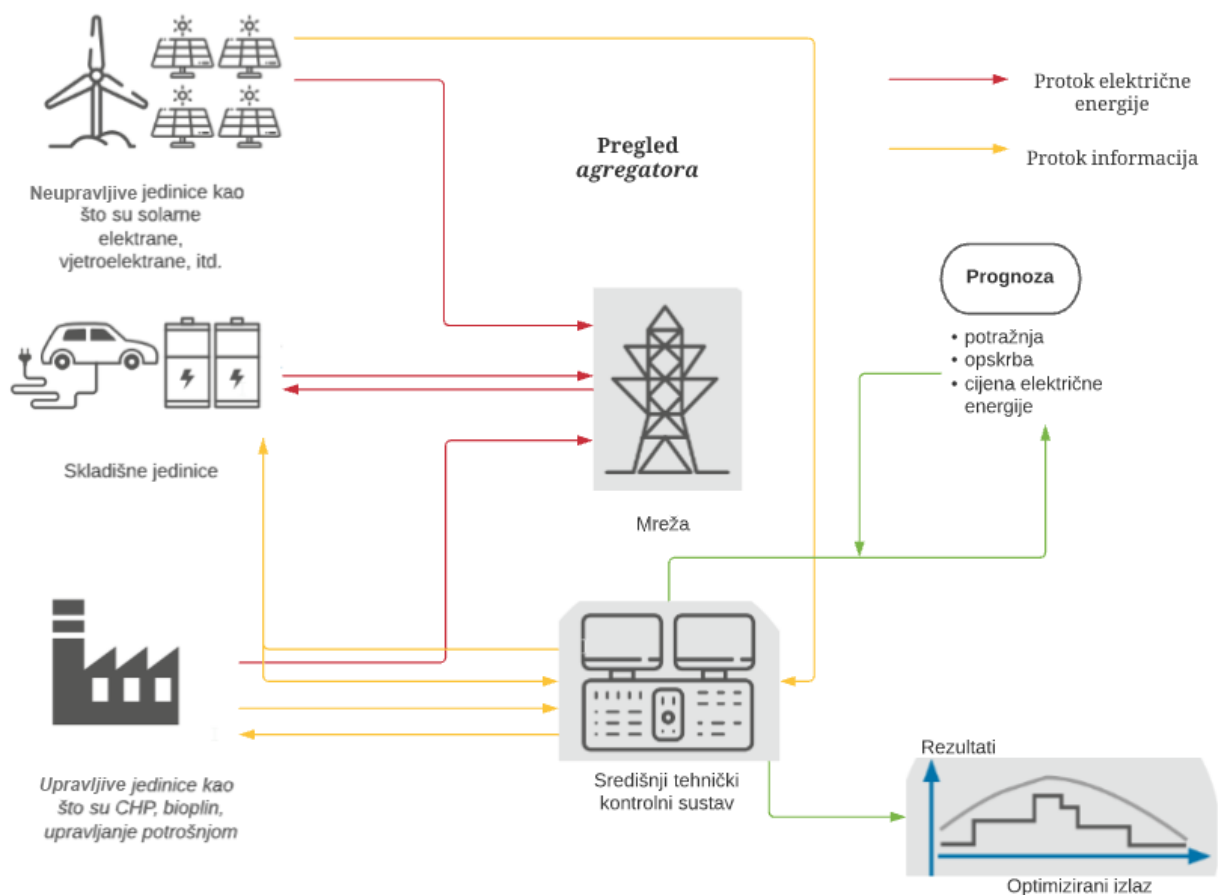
Neupravljive jedinice kao što su solarne elektrane, vjetroelektrane, itd.

Pregled *agregatora*

Protok električne energije

Protok informacija

Prognoza

• potražnja
• opskrba
• cijena električne energije

Skladišne jedinice

Mreža

Upravljive jedinice kao što su CHP, bioplin, upravljanje potrošnjom

Središnji tehnički kontrolni sustav

Rezultati

Optimizirani izlaz